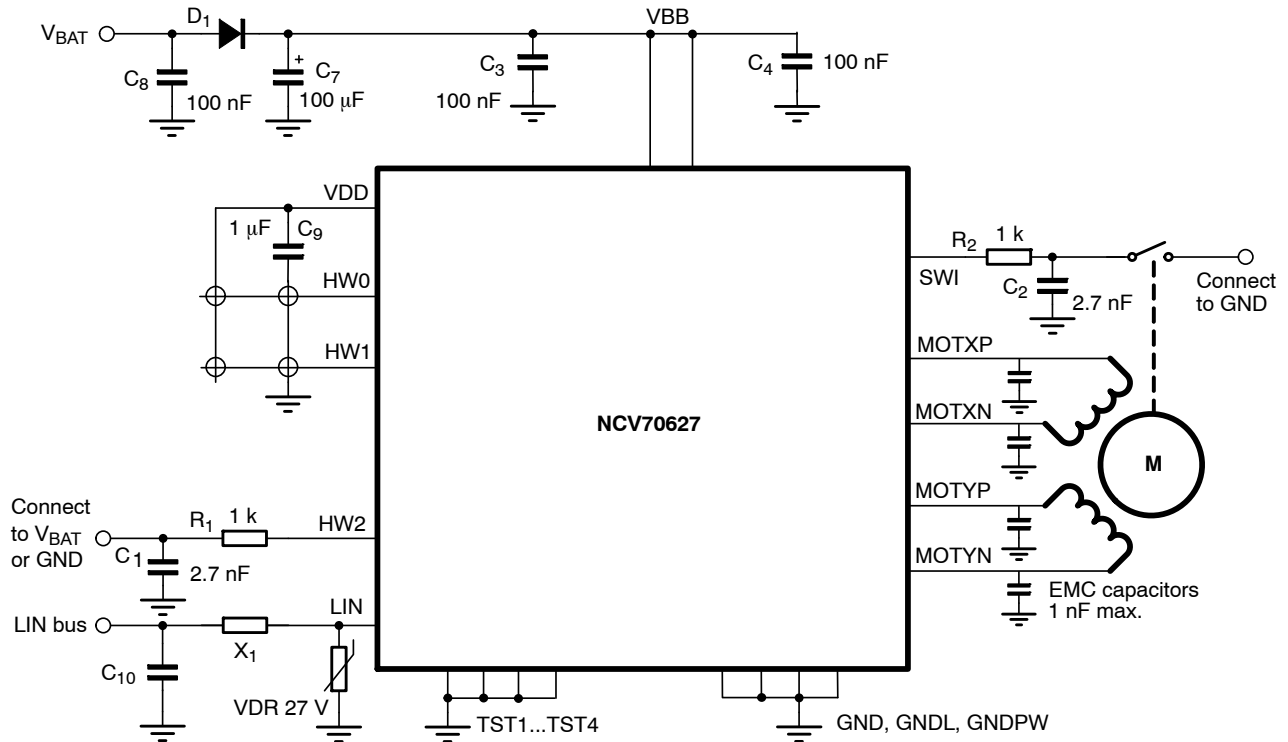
$V_{BAT}$
$D_1$
VBB
$C_8$
100 nF
+
$C_7$
100 μF
$C_3$
100 nF
$C_4$
100 nF
VDD
1 μF
$C_9$
HW0
HW1
$R_2$
1 k
SWI
$C_2$
2.7 nF
Connect to GND
MOTXP
MOTXN
NCV70627
M
Connect to $V_{BAT}$ or GND
$R_1$
1 k
HW2
$C_1$
2.7 nF
MOTYP
MOTYN
EMC capacitors 1 nF max.
LIN bus
LIN
$X_1$
$C_{10}$
VDR 27 V
TST1...TST4
GND, GNDL, GNDPW